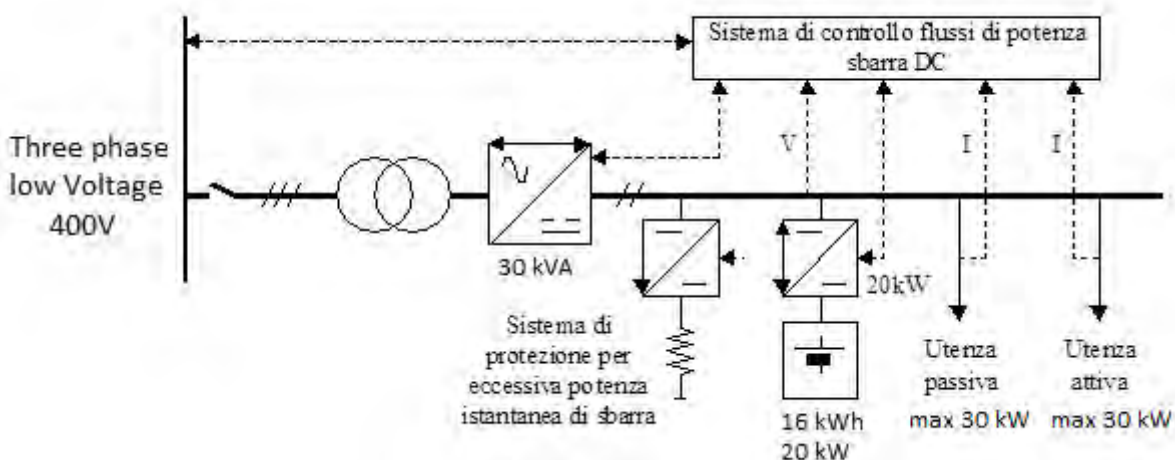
Sistema di controllo flussi di potenza sbarra DC

Three phase low Voltage 400V

V

I

I

30 kVA

20kW

Sistema di protezione per eccessiva potenza istantanea di sbarra

16 kWh 20 kW

Utenza passiva max 30 kW

Utenza attiva max 30 kW